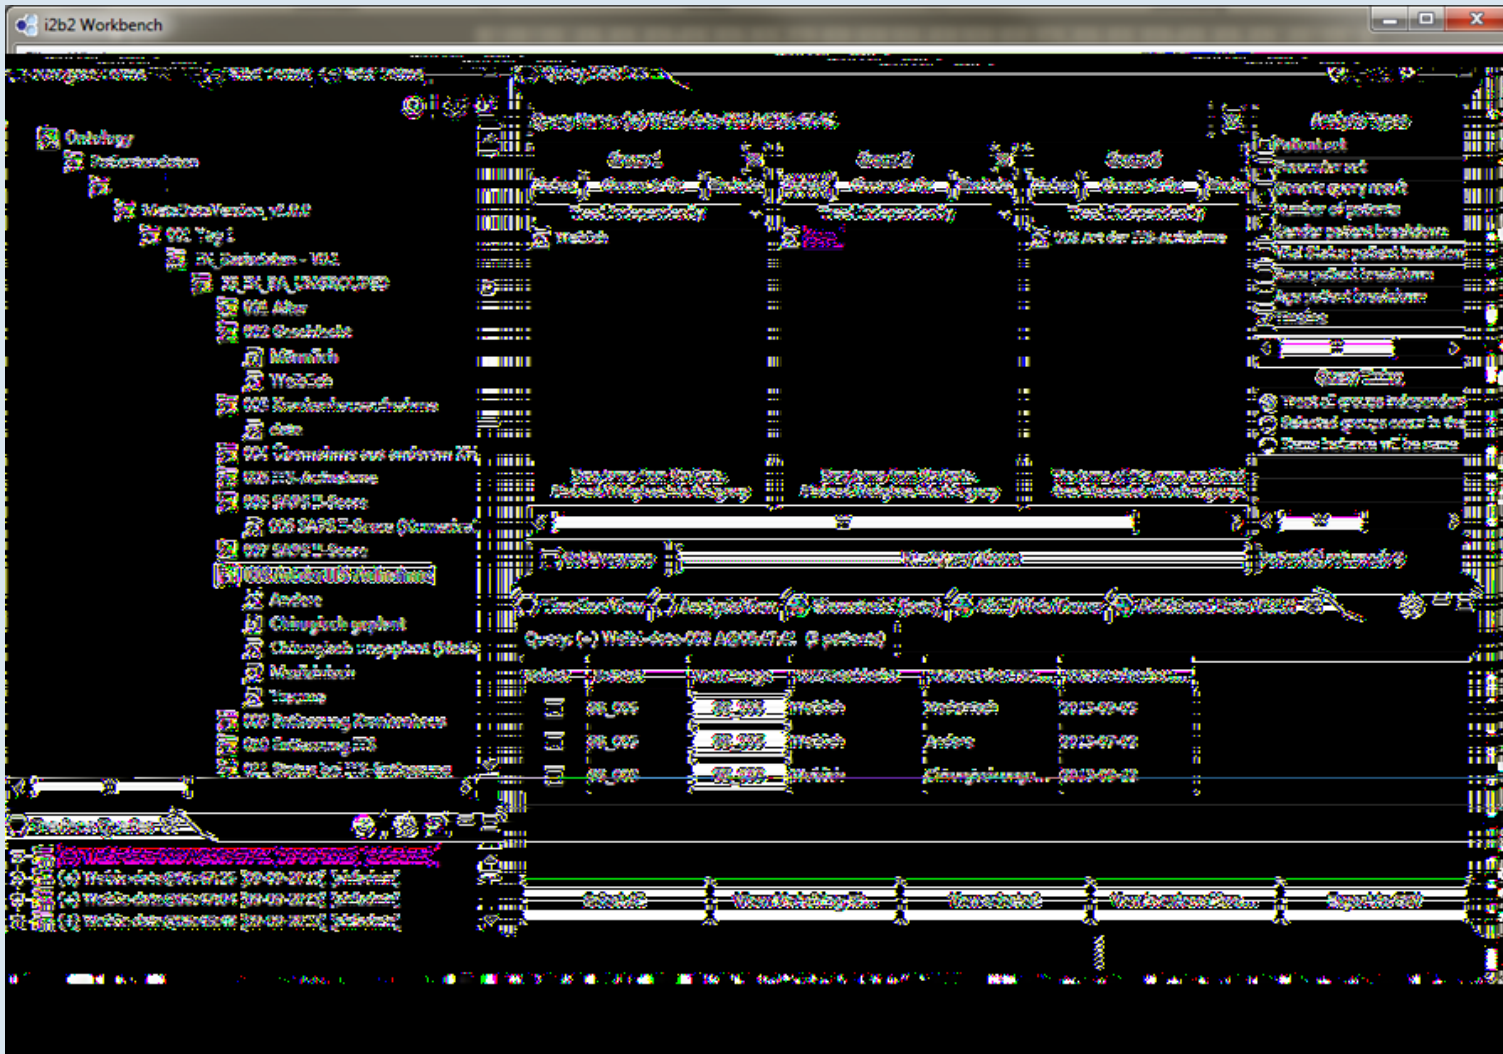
i2b2 Workbench

Ontology
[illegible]
MetaDataVersion_v2.0.0
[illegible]
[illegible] - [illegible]
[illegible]_UNGROUPED
001 Alter
002 Geschlecht
Männlich
Weiblich
003 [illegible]
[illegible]
004 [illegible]
005 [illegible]
006 SAPS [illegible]
006 SAPS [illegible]
007 SAPS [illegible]
008 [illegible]
Andere
Chirurgisch geplant
Chirurgisch ungeplant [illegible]
Medizinisch
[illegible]
009 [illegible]
010 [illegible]
011 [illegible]

Query Name: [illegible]
Group 1
Group 2
Group 3
Weiblich
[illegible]
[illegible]

Patient set
Encounter set
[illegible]
Number of patients
Gender patient breakdown
Vital Status patient breakdown
Race patient breakdown
Age patient breakdown
Timeline

Query Timing
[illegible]

Query: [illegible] (3 patients)

| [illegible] | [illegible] | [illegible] | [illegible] | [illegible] | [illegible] |
|---|---|---|---|---|---|
| | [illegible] | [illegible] | Weiblich | Medizinisch | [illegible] |
| | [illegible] | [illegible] | Weiblich | Andere | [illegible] |
| | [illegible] | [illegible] | Weiblich | Chirurgisch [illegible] | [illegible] |

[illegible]
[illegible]
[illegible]
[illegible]